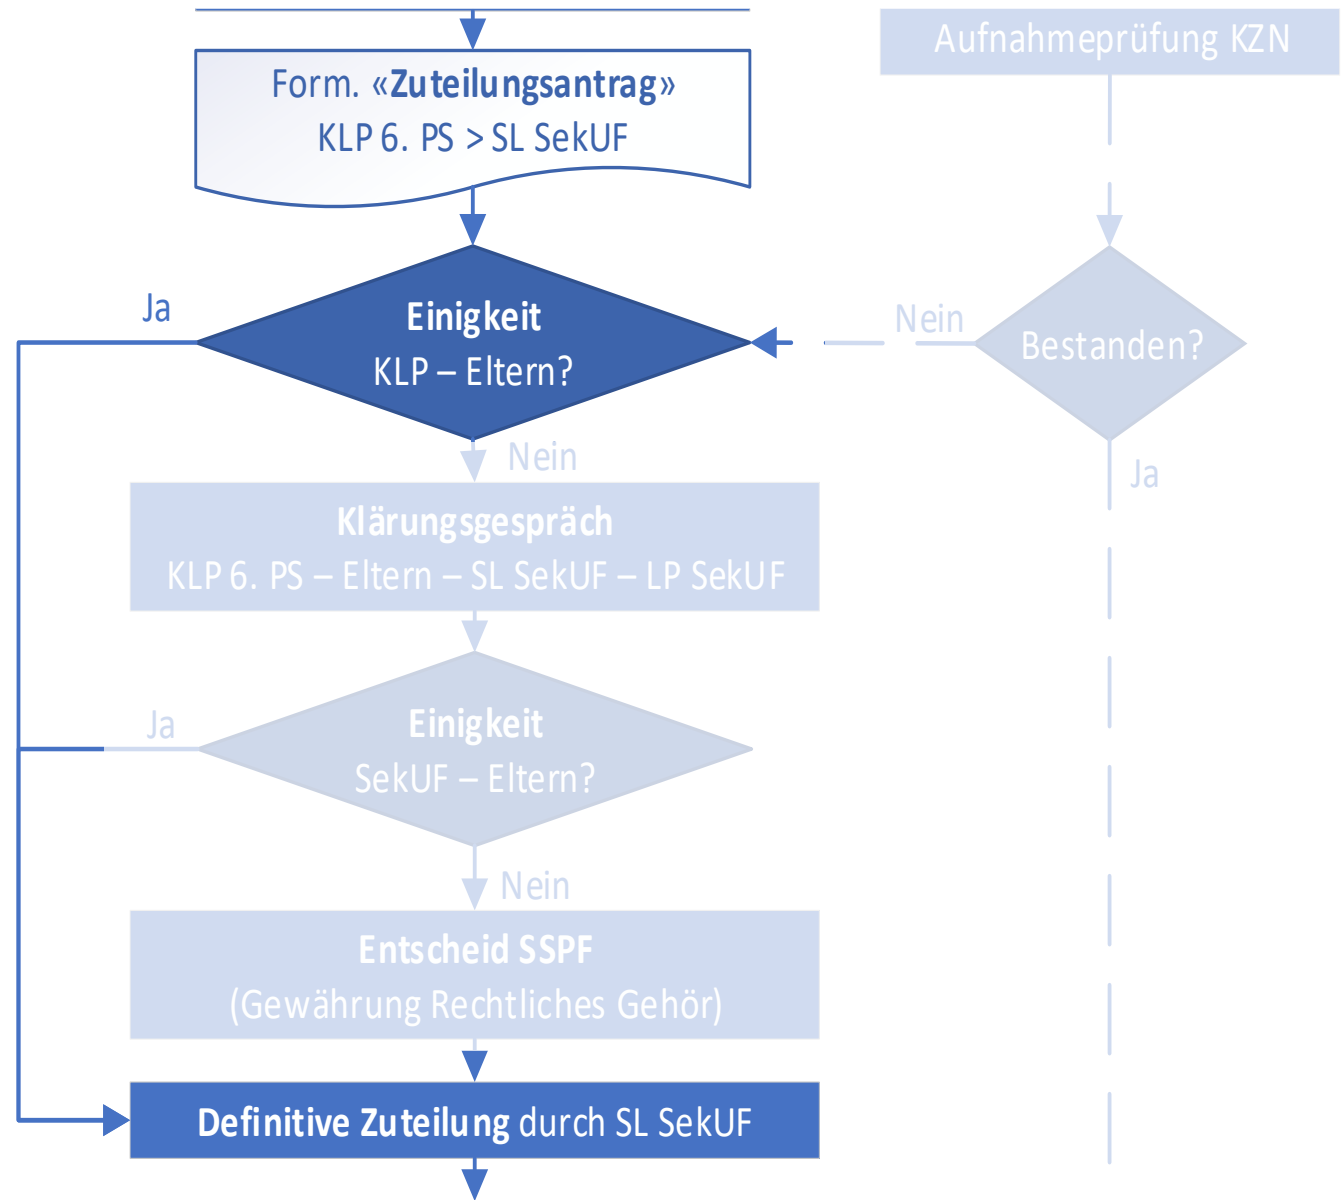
Form. «Zuteilungsantrag»
KLP 6. PS > SL SekUF

Aufnahmeprüfung KZN

Ja

Einigkeit
KLP – Eltern?

Nein

Bestanden?

Nein

Ja

Klärungsgespräch
KLP 6. PS – Eltern – SL SekUF – LP SekUF

Ja

Einigkeit
SekUF – Eltern?

Nein

Entscheid SSPF
(Gewährung Rechtliches Gehör)

Definitive Zuteilung durch SL SekUF